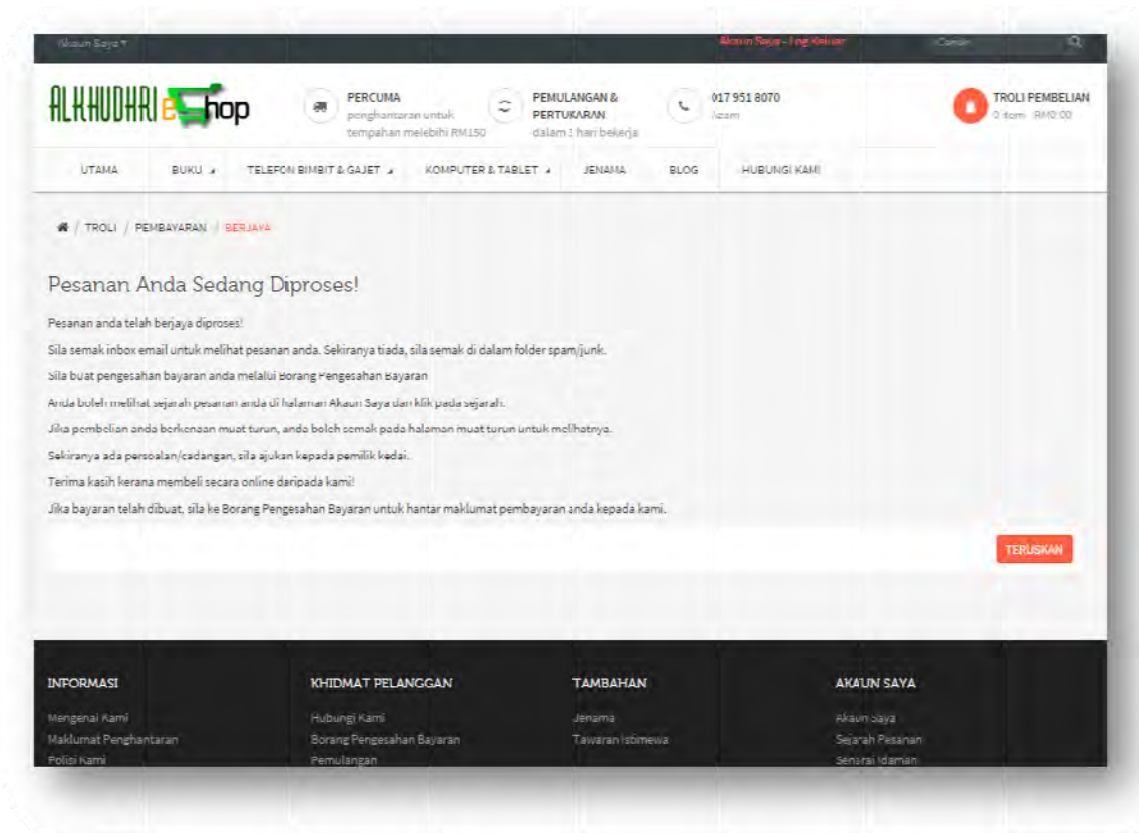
Akaun Saya ▾

Akaun Saya / Log Keluar

Carian

ALKHUDHRI eShop

PERCUMA
penghantaran untuk tempahan melebihi RM150

PEMULANGAN & PERTUKARAN
dalam 3 hari bekerja

017 951 8070
Azam

TROLI PEMBELIAN
0 item - RM0.00

UTAMA
BUKU
TELEFON BIMBIT & GAJET
KOMPUTER & TABLET
JENAMA
BLOG
HUBUNGI KAMI

TROLI / PEMBAYARAN / BERJAYA

Pesanan Anda Sedang Diproses!

Pesanan anda telah berjaya diproses!

Sila semak inbox email untuk melihat pesanan anda. Sekiranya tiada, sila semak di dalam folder spam/junk.

Sila buat pengesahan bayaran anda melalui Borang Pengesahan Bayaran

Anda boleh melihat sejarah pesanan anda di halaman Akaun Saya dan klik pada sejarah.

Jika pembelian anda berkenaan muat turun, anda boleh semak pada halaman muat turun untuk melihatnya.

Sekiranya ada persoalan/cadangan, sila ajukan kepada pemilik kedai.

Terima kasih kerana membeli secara online daripada kami!

Jika bayaran telah dibuat, sila ke Borang Pengesahan Bayaran untuk hantar maklumat pembayaran anda kepada kami.

TERUSKAN

INFORMASI
Mengenai Kami
Maklumat Penghantaran
Polisi Kami

KHIDMAT PELANGGAN
Hubungi Kami
Borang Pengesahan Bayaran
Pemulangan

TAMBAHAN
Jenama
Tawaran Istimewa

AKAUN SAYA
Akaun Saya
Sejarah Pesanan
Senarai Idaman